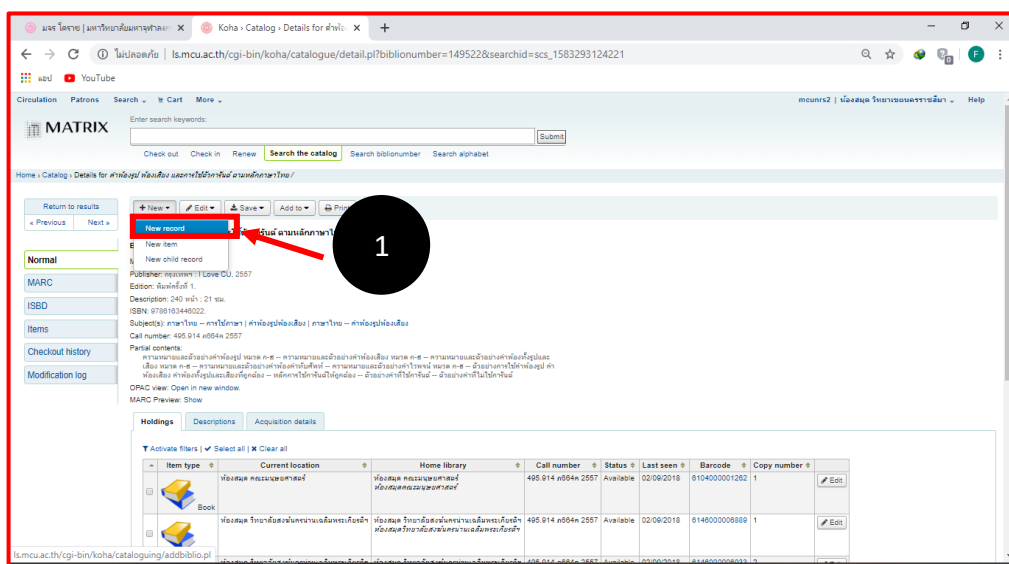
มจร โคราช | มหาวิทยาลัยมหาจุฬาลงก ×
Koha › Catalog › Details for คำพ้อง ×
+

ไม่ปลอดภัย | ls.mcu.ac.th/cgi-bin/koha/catalogue/detail.pl?biblionumber=149522&searchid=scs_1583293124221

แอป YouTube

Circulation Patrons Search Cart More
mcunrs2 | ห้องสมุด วิทยาเขตนครราชสีมา Help

MATRIX
Enter search keywords:
Submit
Check out Check in Renew Search the catalog Search biblionumber Search alphabet

Home › Catalog › Details for คำพ้องรูป ห้องเสียง และการใช้ตัวการันต์ ตามหลักภาษาไทย /

Return to results
« Previous Next »

Normal
MARC
ISBD
Items
Checkout history
Modification log

New Edit Save Add to Print
New record
New item
New child record

1

รันต์ ตามหลักภาษาไ

Publisher: กรุงเทพฯ : I Love CU, 2557
Edition: พิมพ์ครั้งที่ 1.
Description: 240 หน้า : 21 ซม.
ISBN: 9786163446022.
Subject(s): ภาษาไทย -- การใช้ภาษา | คำพ้องรูปพ้องเสียง | ภาษาไทย -- คำพ้องรูปพ้องเสียง
Call number: 495.914 ค664ค 2557
Partial contents:
ความหมายและตัวอย่างคำพ้องรูป หมวด ก-ฮ -- ความหมายและตัวอย่างคำพ้องเสียง หมวด ก-ฮ -- ความหมายและตัวอย่างคำพ้องทั้งรูปและเสียง หมวด ก-ฮ -- ความหมายและตัวอย่างคำพ้องคำในศัพท์ -- ความหมายและตัวอย่างคำไวพจน์ หมวด ก-ฮ -- ตัวอย่างการใช้คำพ้องรูป คำพ้องเสียง คำพ้องทั้งรูปและเสียงที่ถูกต้อง -- หลักการใช้การันต์ให้ถูกต้อง -- ตัวอย่างคำที่ใช้การันต์ -- ตัวอย่างคำที่ไม่ใช้การันต์
OPAC view: Open in new window.
MARC Preview: Show

Holdings Descriptions Acquisition details

Activate filters | Select all | Clear all

| | Item type | Current location | Home library | Call number | Status | Last seen | Barcode | Copy number | |
|---|---|---|---|---|---|---|---|---|---|
| | Book | ห้องสมุด คณะมนุษยศาสตร์ | ห้องสมุด คณะมนุษยศาสตร์ ห้องสมุดคณะมนุษยศาสตร์ | 495.914 ค664ค 2557 | Available | 02/09/2018 | 6104000001262 | 1 | Edit |
| | | ห้องสมุด วิทยาลัยสงฆ์นครน่านเฉลิมพระเกียรติฯ | ห้องสมุด วิทยาลัยสงฆ์นครน่านเฉลิมพระเกียรติฯ ห้องสมุดวิทยาลัยสงฆ์นครน่านเฉลิมพระเกียรติฯ | 495.914 ค664ค 2557 | Available | 02/09/2018 | 6146000006889 | 1 | Edit |

ls.mcu.ac.th/cgi-bin/koha/cataloguing/addbiblio.pl